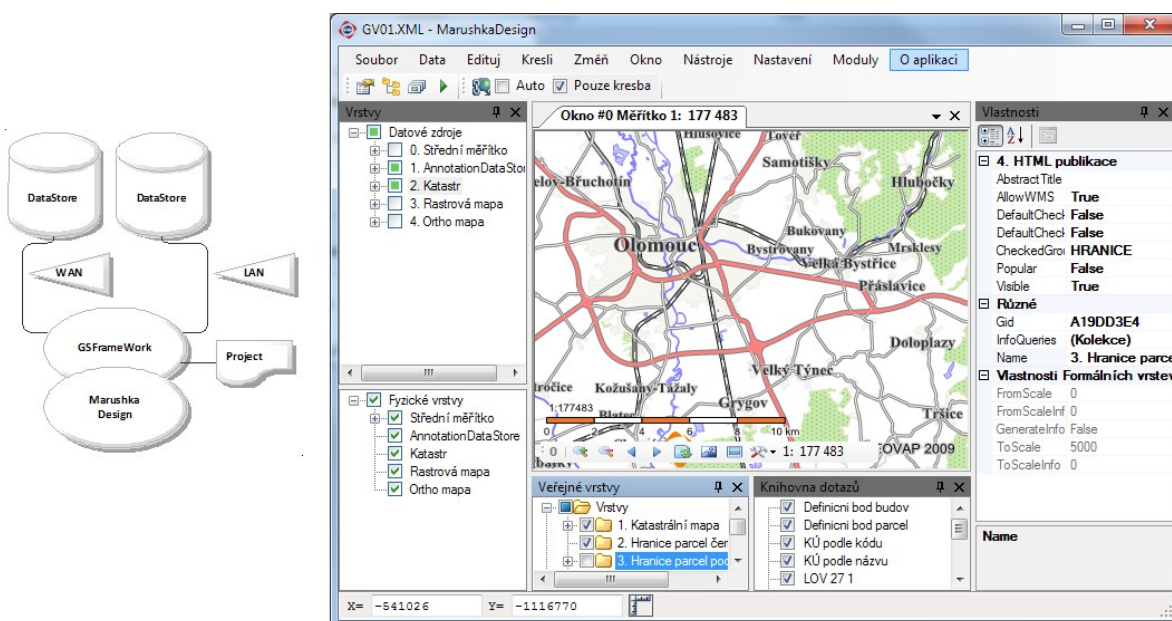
DataStore

DataStore

WAN

LAN

GSFrameWork

Project

Marushka Design

GV01.XML - MarushkaDesign

Soubor Data Edituj Kresli Změň Okno Nástroje Nastavení Moduly O aplikaci

Auto Pouze kresba

Vrstvy

Datové zdroje
0. Střední měřítko
1. AnnotationDataStore
2. Katastr
3. Rastrová mapa
4. Ortho mapa

Fyzické vrstvy
Střední měřítko
AnnotationDataStore
Katastr
Rastrová mapa
Ortho mapa

Okno #0 Měřítko 1: 177 483

Hlusovice Loveř Samotišky Hlubočky Velov-Bruchotín Olomouc Bukovany Bystrovany Velká Bystřice Mrsklesy Přáslavice Doloplazy Velký Týnec Tročice Kožušany-Tážaly Grygov Blatec Tršice

1:177483
0 2 4 6 8 10 km
©OVAP 2009

0 1: 177 483

Veřejné vrstvy
Vrstvy
1. Katastrální mapa
2. Hranice parcel čer
3. Hranice parcel pod

Knihovna dotazů
Definici bod budov
Definici bod parcel
KÚ podle kódu
KÚ podle názvu
LOV 27 1

Vlastnosti

4. HTML publikace
AbstractTitle
AllowWMS True
DefaultCheck False
DefaultCheck False
CheckedGrou HRANICE
Popular False
Visible True
Různé
Gid A19DD3E4
InfoQueries (Kolekce)
Name 3. Hranice parcel
Vlastnosti Formálních vrstev
FromScale 0
FromScaleInf 0
GenerateInfo False
ToScale 5000
ToScaleInfo 0

Name

X= -541026 Y= -1116770